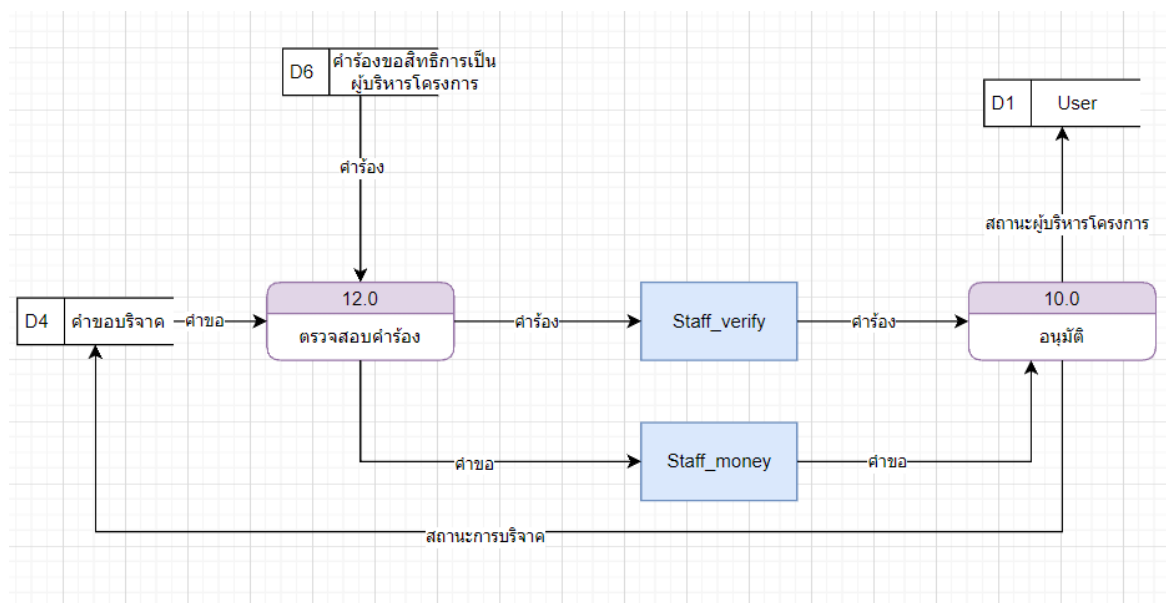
D6 คำร้องขอสิทธิการเป็นผู้บริหารโครงการ

คำร้อง

D1 User

สถานะผู้บริหารโครงการ

D4 คำขอบริจาค

คำขอ

12.0
ตรวจสอบคำร้อง

คำร้อง

Staff_verify

คำร้อง

10.0
อนุมัติ

คำขอ

Staff_money

คำขอ

สถานะการบริจาค